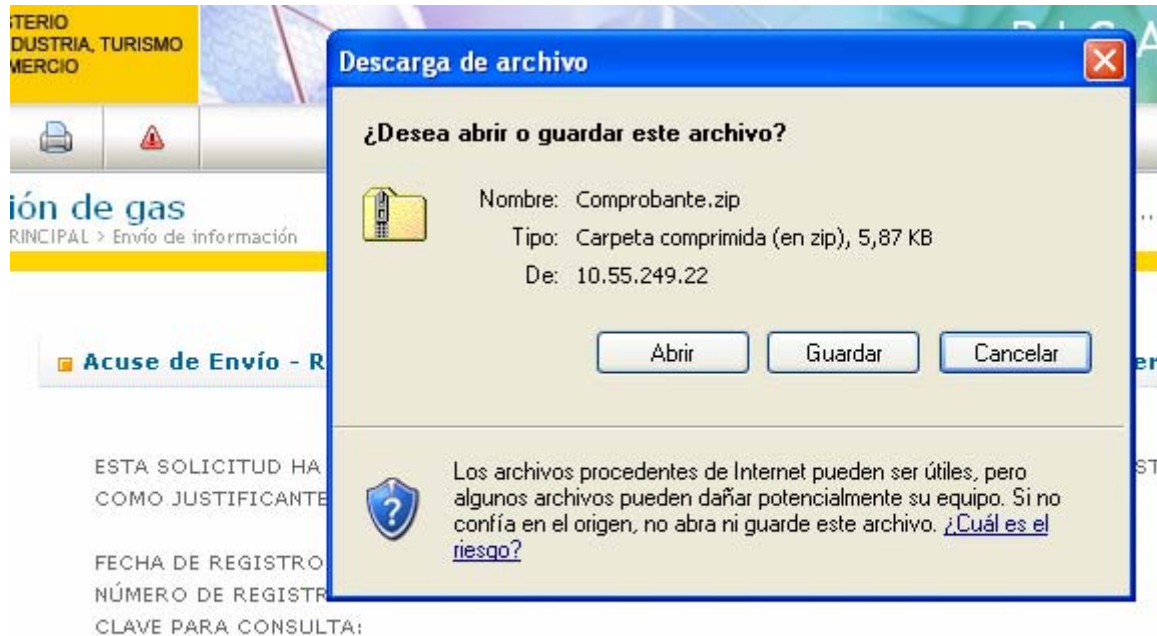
STERIO
DUSTRIA, TURISMO
MERCIO

ión de gas
RINCIPAL > Envío de información

Acuse de Envío - R

ESTA SOLICITUD HA
COMO JUSTIFICANTE

FECHA DE REGISTRO
NÚMERO DE REGISTR
CLAVE PARA CONSULTA:

Descarga de archivo

¿Desea abrir o guardar este archivo?

Nombre: Comprobante.zip
Tipo: Carpeta comprimida (en zip), 5,87 KB
De: 10.55.249.22

Abrir
Guardar
Cancelar

Los archivos procedentes de Internet pueden ser útiles, pero algunos archivos pueden dañar potencialmente su equipo. Si no confía en el origen, no abra ni guarde este archivo. ¿Cuál es el riesgo?